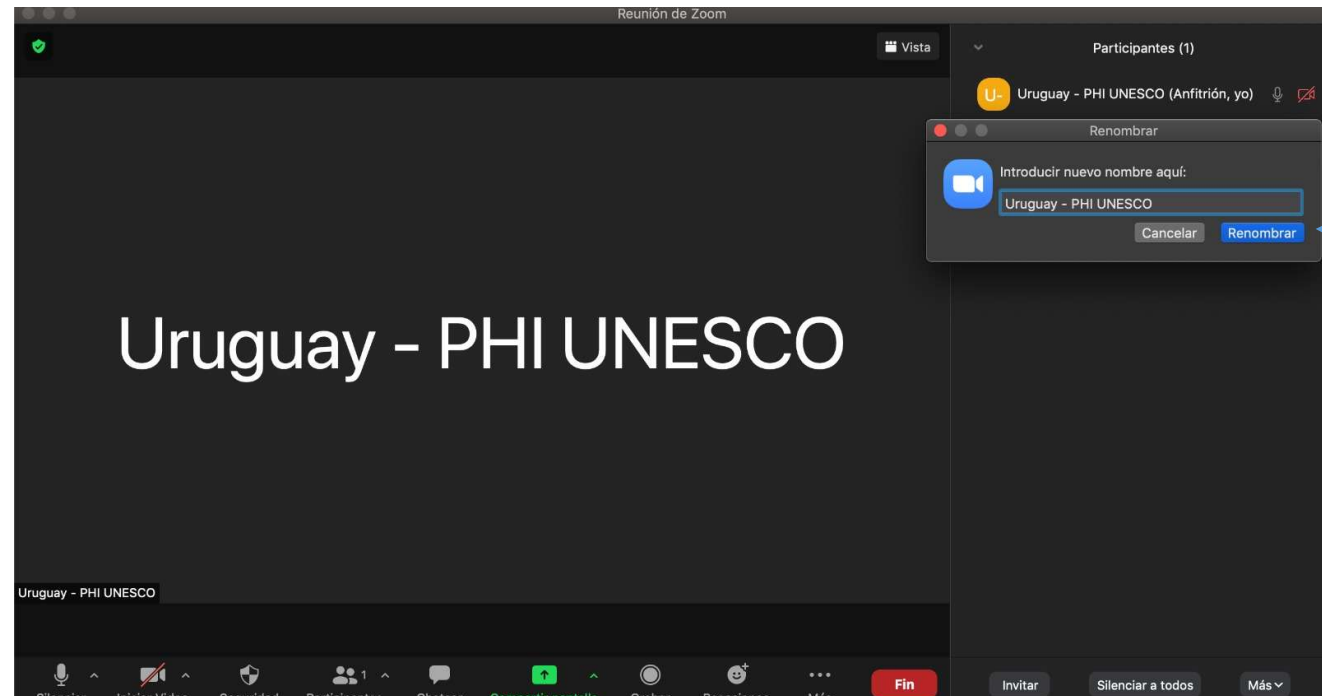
Reunión de Zoom

Vista

Participantes (1)

U-

Uruguay - PHI UNESCO (Anfitrión, yo)

Renombrar

Introducir nuevo nombre aquí:

Uruguay - PHI UNESCO

Cancelar

Renombrar

Uruguay - PHI UNESCO

Uruguay - PHI UNESCO

1

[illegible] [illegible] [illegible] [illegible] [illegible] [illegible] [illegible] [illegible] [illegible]

Fin

Invitar

Silenciar a todos

Más